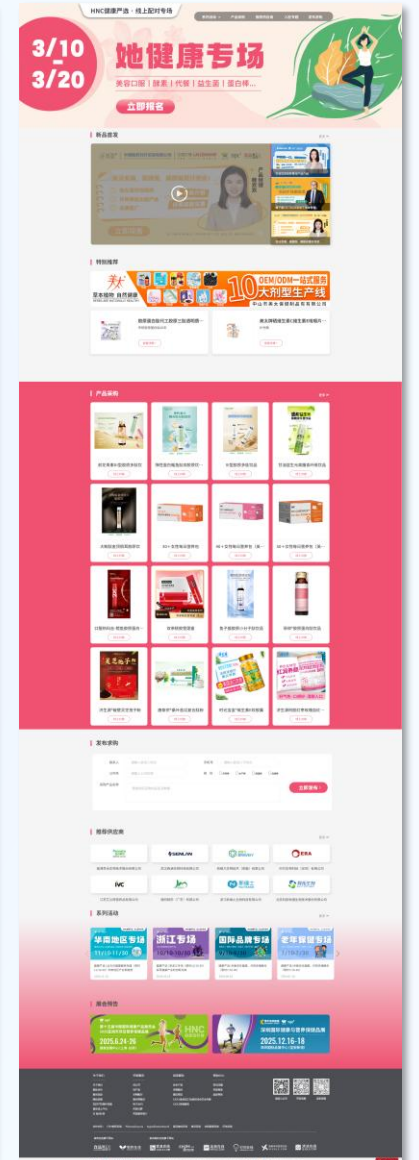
HNC健康严选 · 线上配对专场

3/10
-
3/20

她健康专场

美容口服 | 酵素 | 代餐 | 益生菌 | 蛋白棒...

立即报名

新品推荐

特别推荐

OEM/ODM一站式服务
10大剂型生产线

产品采购

发布求购

立即发布

推荐供应商

SENUAN

ERA

ivc

系列活动

华南地区专场

浙江专场

国际品牌专场

老年保健专场

展会预告

HNC

2025.6.24-26

2025.12.16-18